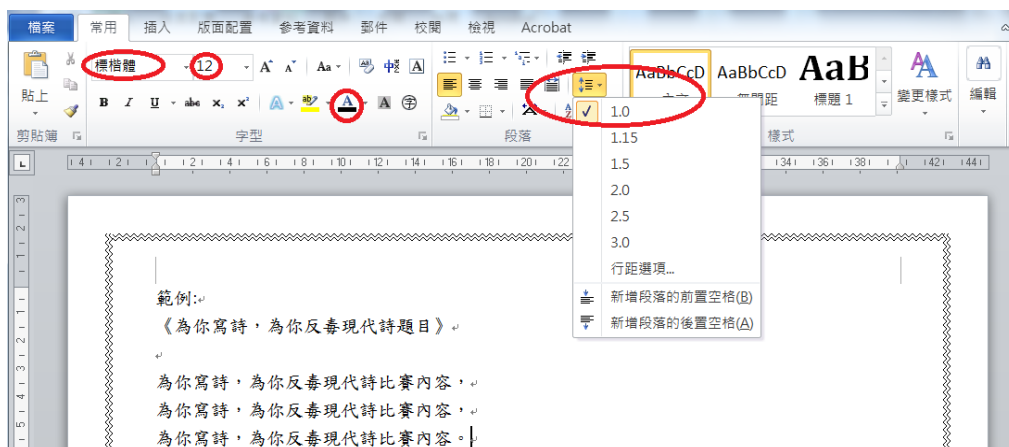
檔案 常用 插入 版面配置 參考資料 郵件 校閱 檢視 Acrobat

貼上 標楷體 12 AaBbCcD AaBbCcD AaB 標題 1 變更樣式 編輯

剪貼簿 字型 段落 樣式

1.0
1.15
1.5
2.0
2.5
3.0
行距選項...
新增段落的前置空格(B)
新增段落的後置空格(A)

範例:
《為你寫詩，為你反毒現代詩題目》

為你寫詩，為你反毒現代詩比賽內容，
為你寫詩，為你反毒現代詩比賽內容，
為你寫詩，為你反毒現代詩比賽內容。